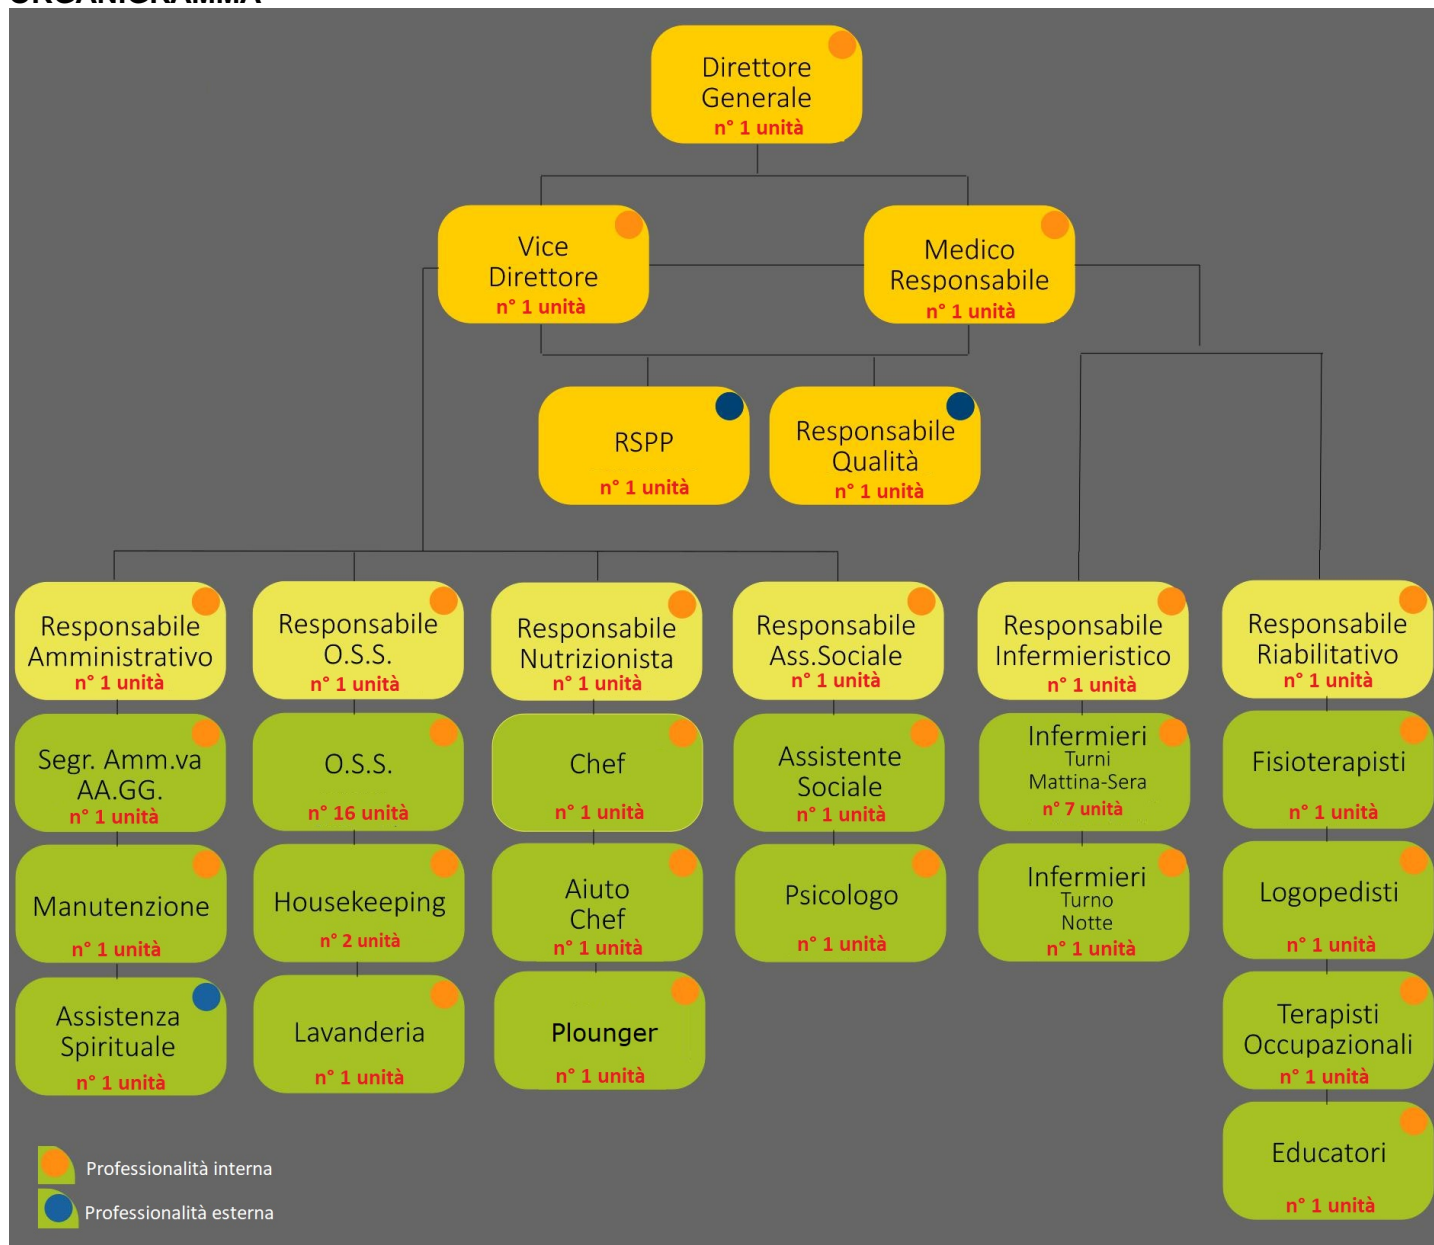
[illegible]

Direttore Generale
n° 1 unità

Vice Direttore
n° 1 unità

Medico Responsabile
n° 1 unità

RSPP
n° 1 unità

Responsabile Qualità
n° 1 unità

Responsabile Amministrativo
n° 1 unità

Segr. Amm.va AA.GG.
n° 1 unità

Manutenzione
n° 1 unità

Assistenza Spirituale
n° 1 unità

Responsabile O.S.S.
n° 1 unità

O.S.S.
n° 16 unità

Housekeeping
n° 2 unità

Lavanderia
n° 1 unità

Responsabile Nutrizionista
n° 1 unità

Chef
n° 1 unità

Aiuto Chef
n° 1 unità

Plounger
n° 1 unità

Responsabile Ass.Sociale
n° 1 unità

Assistente Sociale
n° 1 unità

Psicologo
n° 1 unità

Responsabile Infermieristico
n° 1 unità

Infermieri Turni Mattina-Sera
n° 7 unità

Infermieri Turno Notte
n° 1 unità

Responsabile Riabilitativo
n° 1 unità

Fisioterapisti
n° 1 unità

Logopedisti
n° 1 unità

Terapisti Occupazionali
n° 1 unità

Educatori
n° 1 unità

Professionalità interna
Professionalità esterna